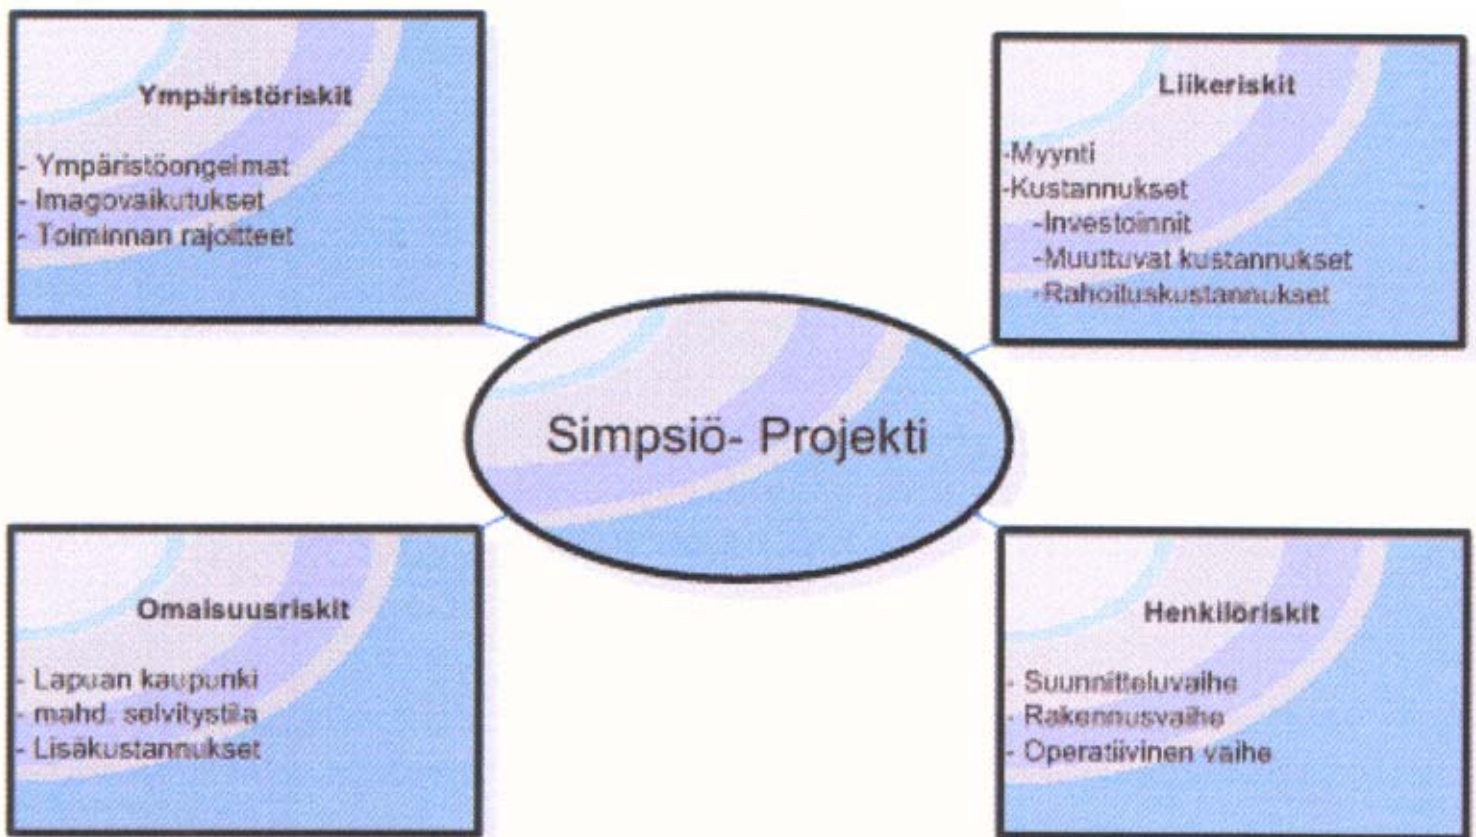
Ympäristöriskit

- Ympäristöongelmat
- Imagovaikutukset
- Toiminnan rajoitteet

Liikeriskit

-Myynti
-Kustannukset
-Investoinnit
-Muuttuvat kustannukset
-Rahoituskustannukset

Simpsiö- Projekti

Omaisuusriskit

- Lapuan kaupunki
- mahd. selvitystila
- Lisäkustannukset

Henkilöriskit

- Suunnitteluvaihe
- Rakennusvaihe
- Operatiivinen vaihe